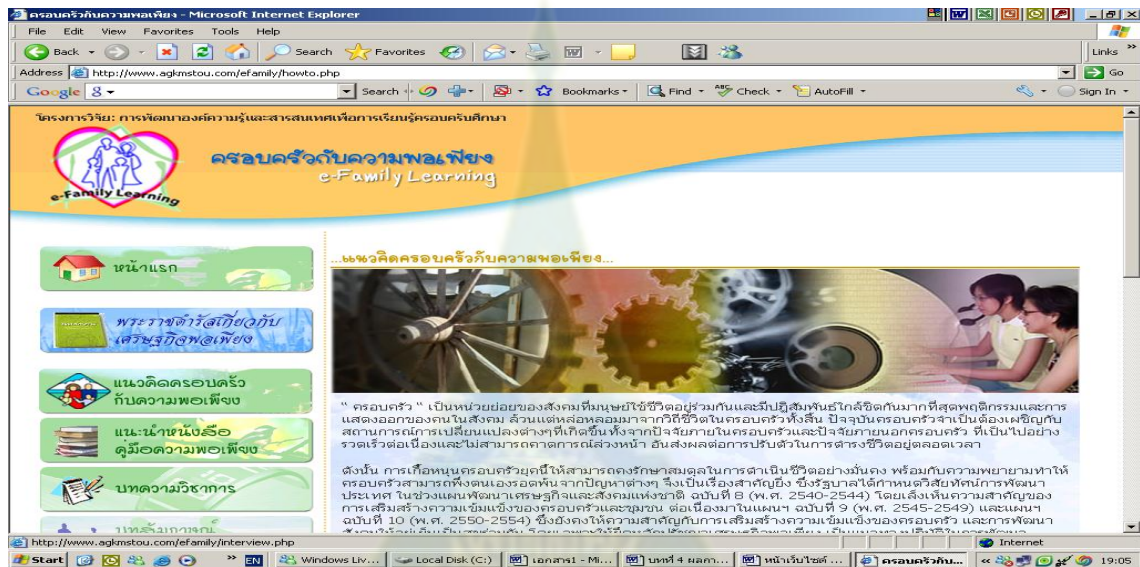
ครอบครัวกับความพอเพียง - Microsoft Internet Explorer

File Edit View Favorites Tools Help

Back Search Favorites Links

Address http://www.agkmstou.com/efamily/howto.php Go

Google Search Bookmarks Find Check AutoFill Sign In

โครงการวิจัย: การพัฒนาองค์ความรู้และสารสนเทศเพื่อการเรียนรู้ครอบครัวศึกษา

e-Family Learning

ครอบครัวกับความพอเพียง
e-Family Learning

หน้าแรก

พระราชดำรัสเกี่ยวกับเศรษฐกิจพอเพียง

แนวคิดครอบครัวกับความพอเพียง

แนะนำหนังสือคู่มือความพอเพียง

บทความวิชาการ

บทสัมภาษณ์

...แนวคิดครอบครัวกับความพอเพียง...

" ครอบครัว " เป็นหน่วยย่อยของสังคมที่มนุษย์ใช้ชีวิตอยู่ร่วมกันและมีปฏิสัมพันธ์ใกล้ชิดกันมากที่สุดพฤติกรรมและการแสดงออกของคนในสังคม ล้วนแต่หล่อหลอมมาจากวิถีชีวิตในครอบครัวทั้งสิ้น ปัจจุบันครอบครัวจำเป็นต้องเผชิญกับสถานการณ์การเปลี่ยนแปลงต่างๆที่เกิดขึ้นทั้งจากปัจจัยภายในครอบครัวและปัจจัยภายนอกครอบครัว ที่เป็นไปอย่างรวดเร็วต่อเนื่องและไม่สามารถคาดการณ์ล่วงหน้า อันส่งผลต่อการปรับตัวในการดำรงชีวิตอยู่ตลอดเวลา

ดังนั้น การเกื้อหนุนครอบครัวยุคนี้ให้สามารถดำรงรักษาสมดุลในการดำเนินชีวิตอย่างมั่นคง พร้อมกับความพยายามทำให้ครอบครัวสามารถพึ่งตนเองรอดพ้นจากปัญหาต่างๆ จึงเป็นเรื่องสำคัญยิ่ง ซึ่งรัฐบาลได้กำหนดวิสัยทัศน์การพัฒนาประเทศ ในช่วงแผนพัฒนาเศรษฐกิจและสังคมแห่งชาติ ฉบับที่ 8 (พ.ศ. 2540-2544) โดยเล็งเห็นความสำคัญของการเสริมสร้างความเข้มแข็งของครอบครัวและชุมชน ต่อเนื่องมาในแผนฯ ฉบับที่ 9 (พ.ศ. 2545-2549) และแผนฯ ฉบับที่ 10 (พ.ศ. 2550-2554) ซึ่งยังคงให้ความสำคัญกับการเสริมสร้างความเข้มแข็งของครอบครัว และการพัฒนา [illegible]

http://www.agkmstou.com/efamily/interview.php Internet

Start EN Windows Liv... Local Disk (C:) เอกสาร1 - Mi... บทที่ 4 ผลการ... หน้าเว็บไซต์ ... ครอบครัวกับ... 19:05